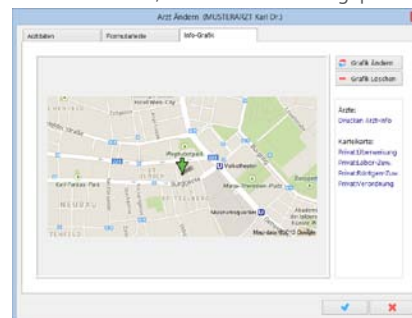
Arzt Ändern (MUSTERARZT Karl Dr.)

Adrdaten

Formularfelde

Info-Grafik

Grafik Ändern

Grafik Löschen

Ärzte:

Drucken Arzt-Info

Karteikarte:

Privat Überweisung

Privat Labor-Zuw.

Privat Röntgen-Zuw.

Privat Verordnung

Karl-Farkas-Park

Volkstheater

Map data ©2013 Google

✔

✖